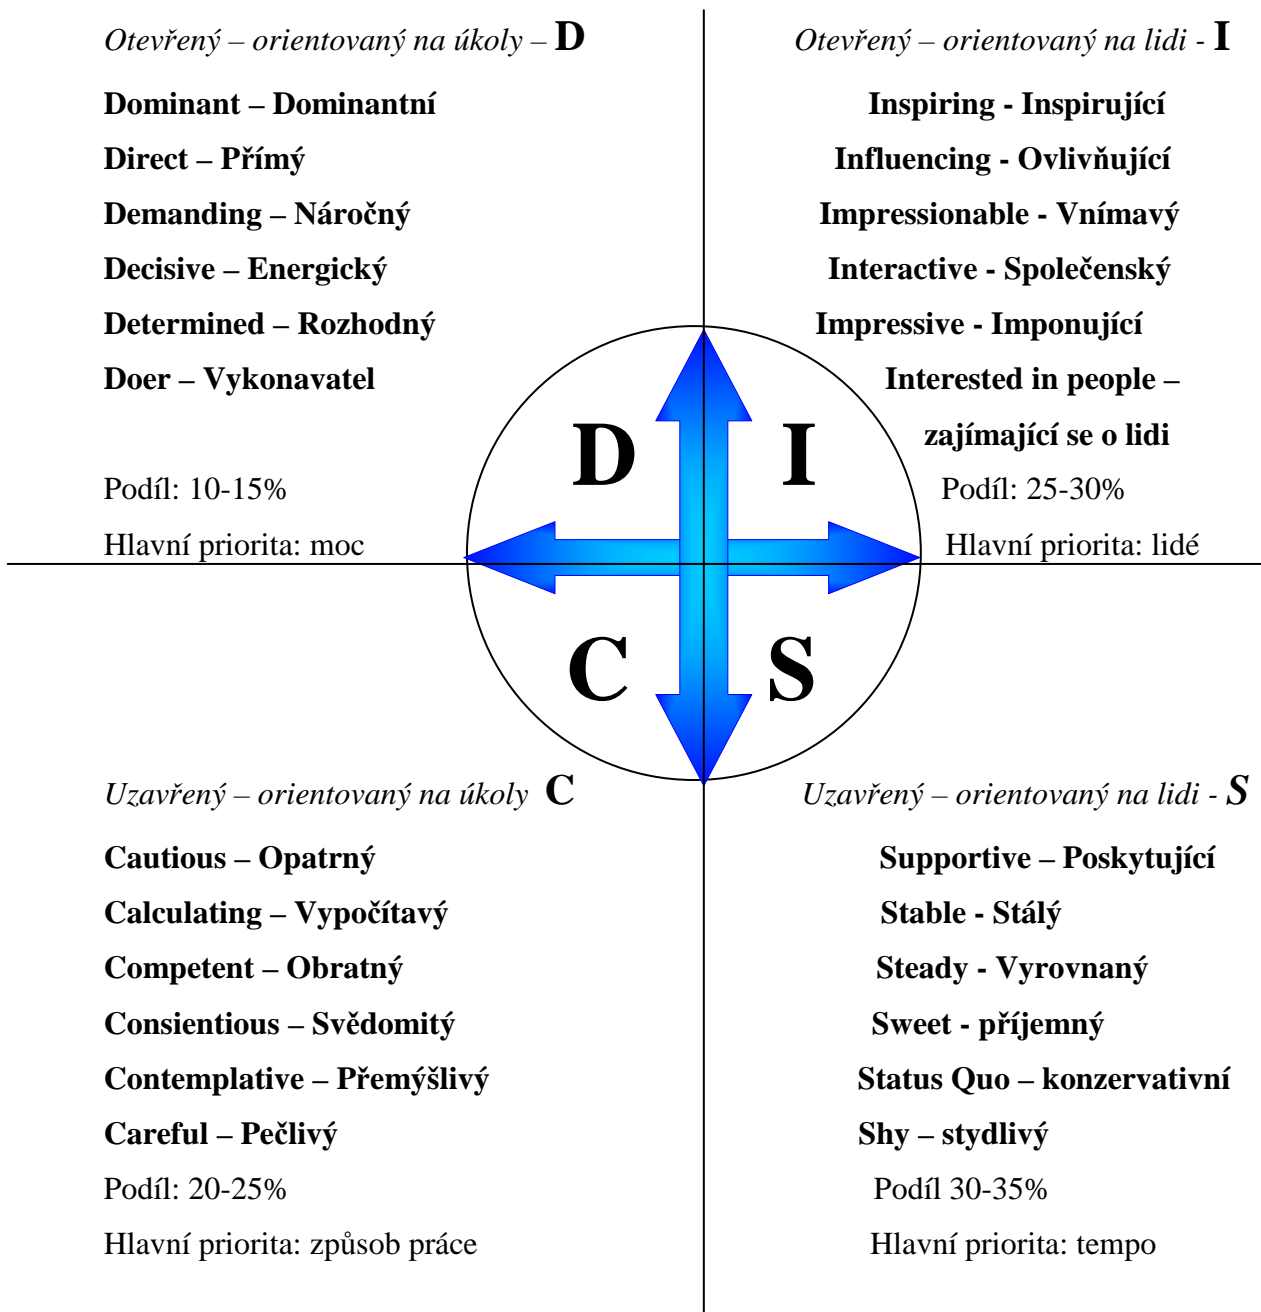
Otevřený – orientovaný na úkoly – D

Dominant – Dominantní

Direct – Přímý

Demanding – Náročný

Decisive – Energický

Determined – Rozhodný

Doer – Vykonavatel

Podíl: 10-15%

Hlavní priorita: moc

Otevřený – orientovaný na lidi - I

Inspiring - Inspirující

Influencing - Ovlivňující

Impressionable - Vnímavý

Interactive - Společenský

Impressive - Imponující

Interested in people – zajímající se o lidi

Podíl: 25-30%

Hlavní priorita: lidé

D

I

C

S

Uzavřený – orientovaný na úkoly C

Cautious – Opatrný

Calculating – Vypočítavý

Competent – Obratný

Consientious – Svědomitý

Contemplative – Přemýšlivý

Careful – Pečlivý

Podíl: 20-25%

Hlavní priorita: způsob práce

Uzavřený – orientovaný na lidi - S

Supportive – Poskytující

Stable - Stálý

Steady - Vyrovnaný

Sweet - příjemný

Status Quo – konzervativní

Shy – stydlivý

Podíl 30-35%

Hlavní priorita: tempo